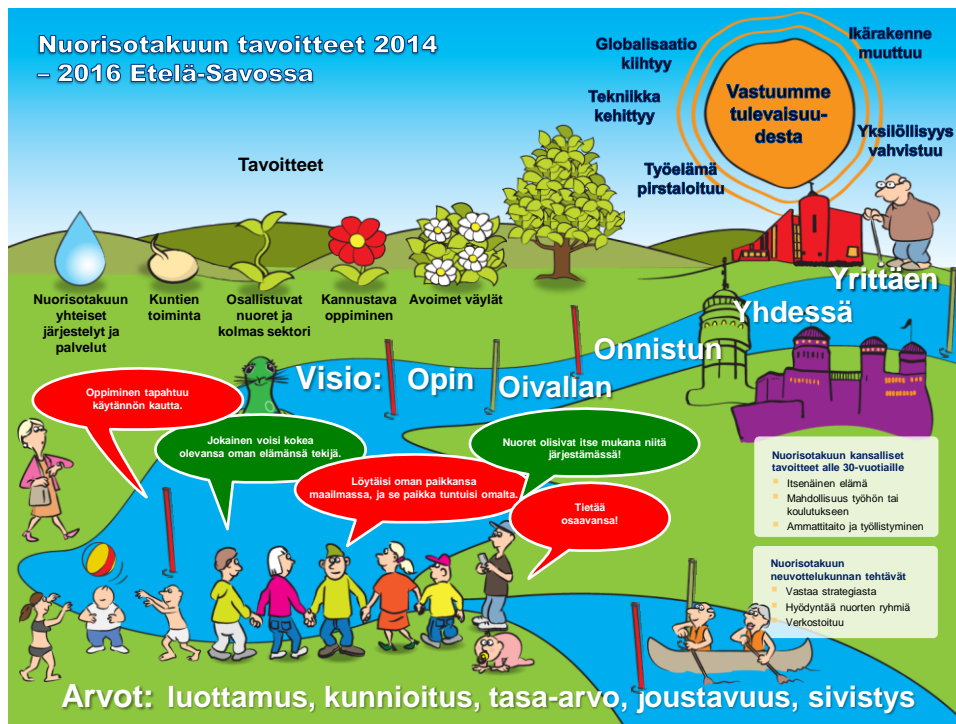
Nuorisotakuun tavoitteet 2014 – 2016 Etelä-Savossa

Globalisaatio kiihtyy

Ikärakenne muuttuu

Vastuumme tulevaisuudesta

Tekniikka kehittyy

Yksilöllisyys vahvistuu

Työelämä pirstaloituu

Tavoitteet

Nuorisotakuun yhteiset järjestelyt ja palvelut

Kuntien toiminta

Osallistuvat nuoret ja kolmas sektori

Kannustava oppiminen

Avoimet väylät

Yrittäen

Yhdessä

Onnistun

Visio: Opin

Oivallan

Oppiminen tapahtuu käytännön kautta.

Jokainen voisi kokea olevansa oman elämänsä tekijä.

Löytäisi oman paikkansa maailmassa, ja se paikka tuntuisi omalta.

Nuoret olisivat itse mukana niitä järjestämässä!

Tietää osaavansa!

Nuorisotakuun kansalliset tavoitteet alle 30-vuotiaille
Itsenäinen elämä
Mahdollisuus työhön tai koulutukseen
Ammattitaito ja työllistyminen

Nuorisotakuun neuvottelukunnan tehtävät
Vastaa strategiasta
Hyödyntää nuorten ryhmiä
Verkostoituu

Arvot: luottamus, kunnioitus, tasa-arvo, joustavuus, sivistys